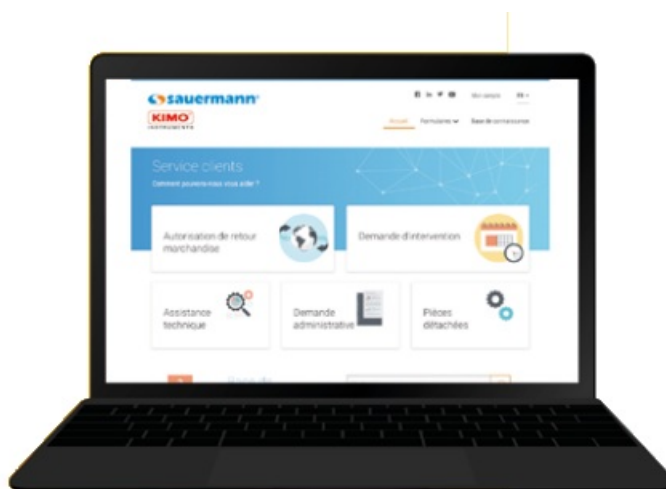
sauermann

KIMO INSTRUMENTS

Mon compte FR

Accueil Formulaires Base de connaissances

Service clients

Comment pouvons-nous vous aider ?

Autorisation de retour marchandise

Demande d'intervention

Assistance technique

Demande administrative

Pièces détachées